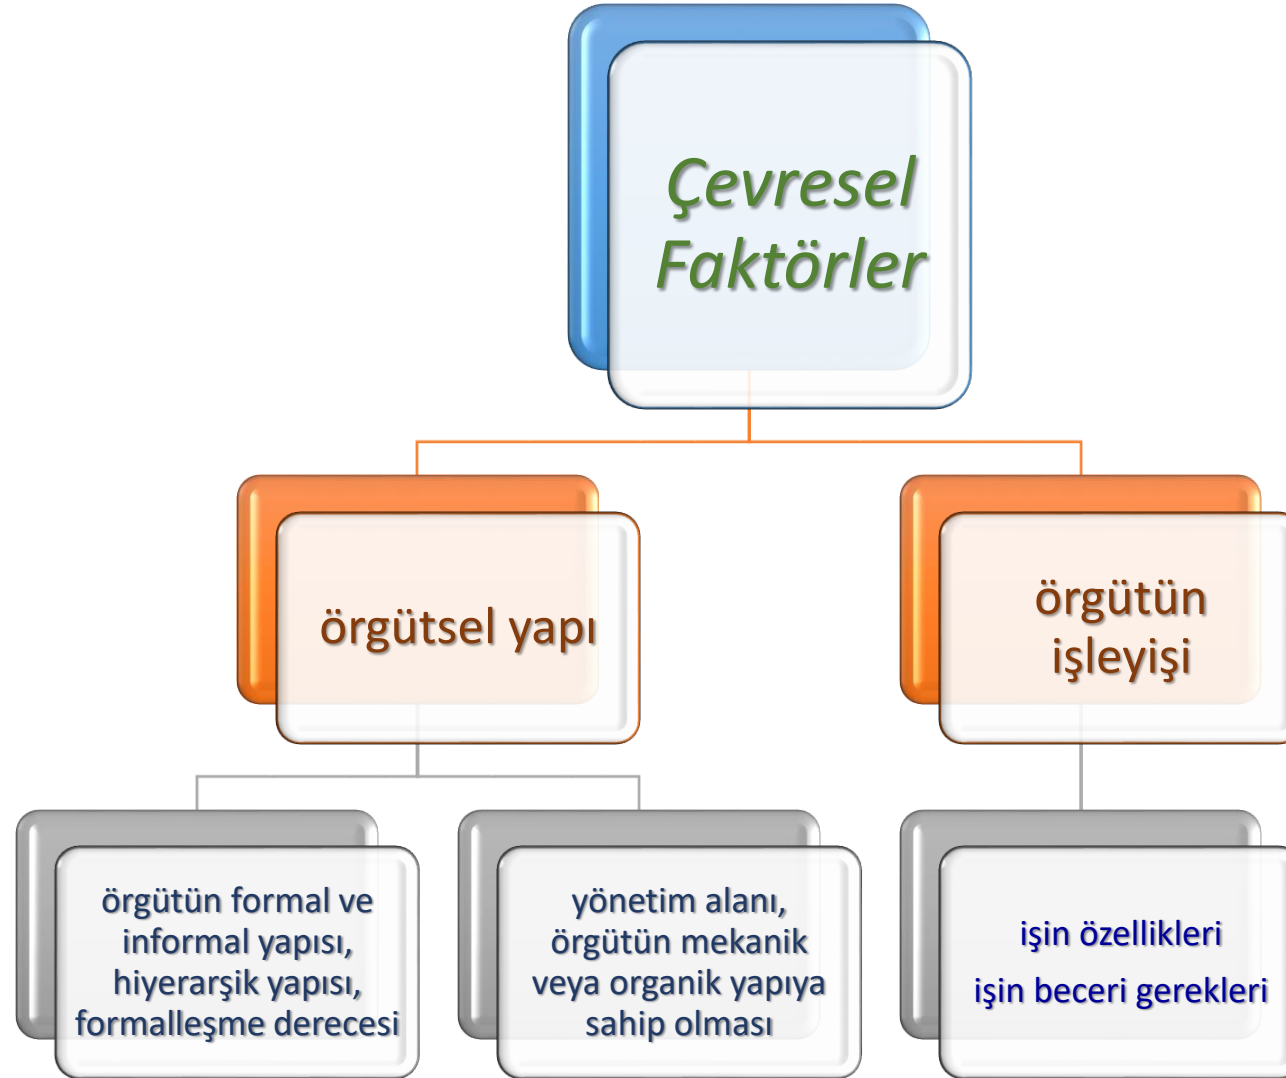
Çevresel Faktörler

örgütsel yapı

örgütün işleyişi

örgütün formal ve informal yapısı, hiyerarşik yapısı, formalleşme derecesi

yönetim alanı, örgütün mekanik veya organik yapıya sahip olması

işin özellikleri
işin beceri gerekleri